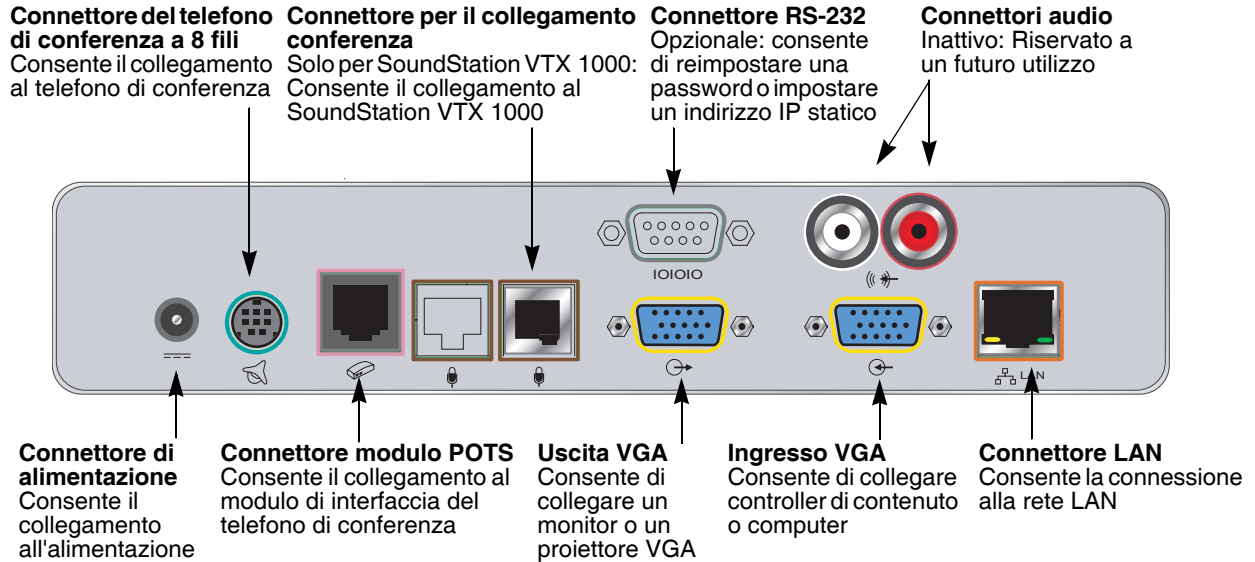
Connettore del telefono di conferenza a 8 fili
Consente il collegamento al telefono di conferenza

Connettore per il collegamento conferenza
Solo per SoundStation VTX 1000: Consente il collegamento al SoundStation VTX 1000

Connettore RS-232
Opzionale: consente di reimpostare una password o impostare un indirizzo IP statico

Connettori audio
Inattivo: Riservato a un futuro utilizzo

IOIOIO

LAN

Connettore di alimentazione
Consente il collegamento all'alimentazione

Connettore modulo POTS
Consente il collegamento al modulo di interfaccia del telefono di conferenza

Uscita VGA
Consente di collegare un monitor o un proiettore VGA

Ingresso VGA
Consente di collegare controller di contenuto o computer

Connettore LAN
Consente la connessione alla rete LAN